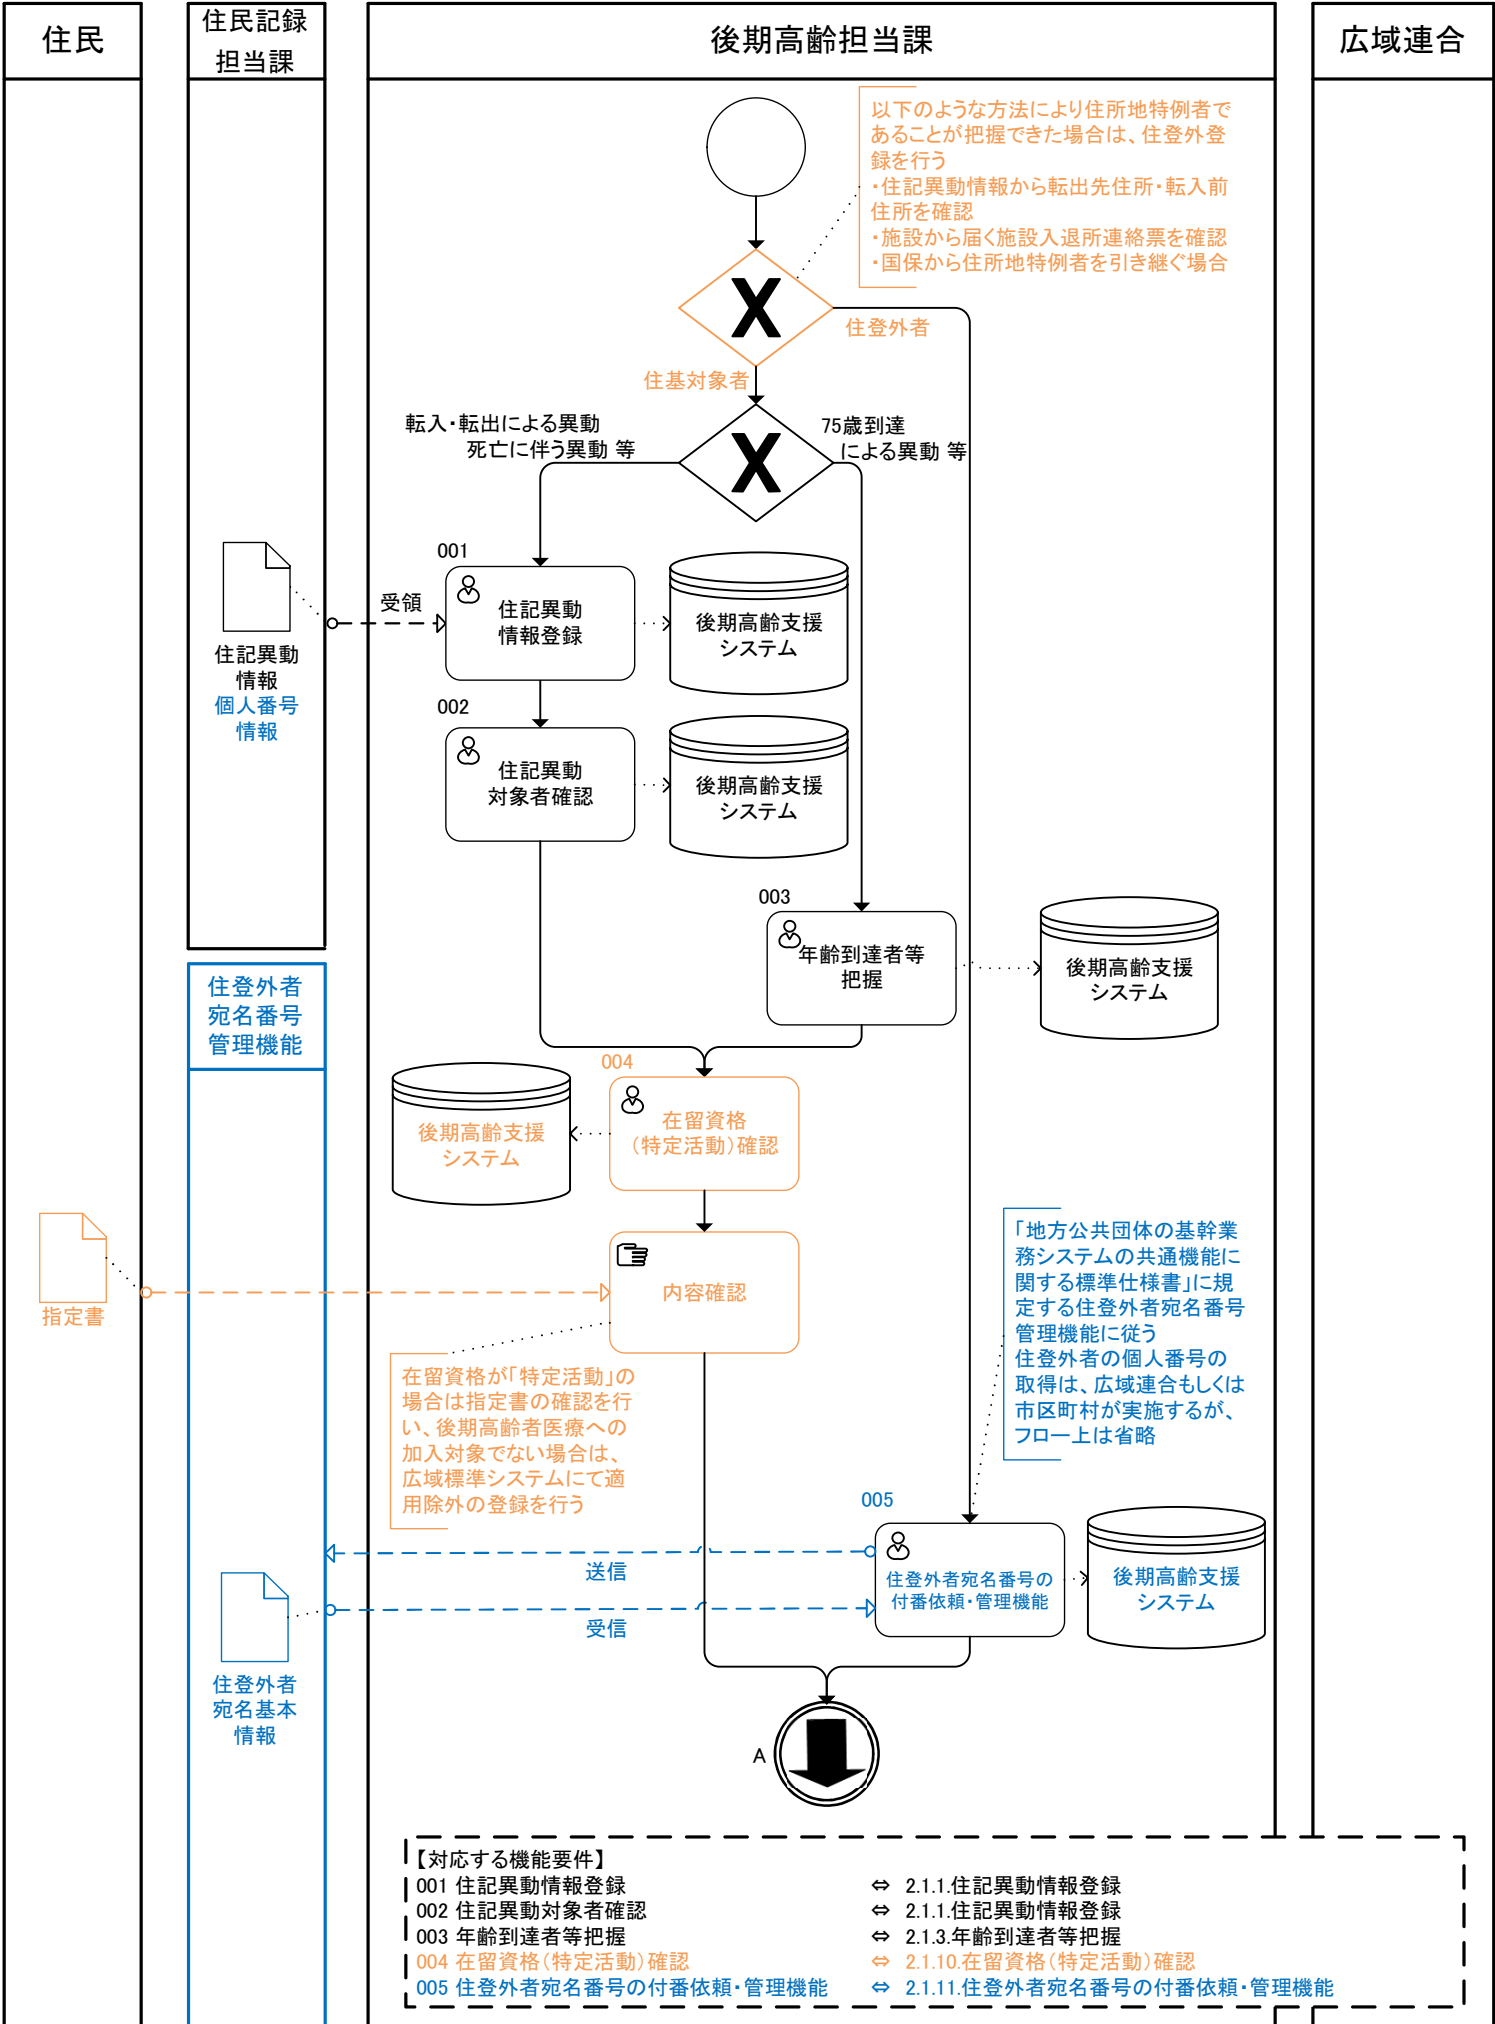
住民

住民記録担当課

後期高齢担当課

広域連合

以下のような方法により住所地特例者であることが把握できた場合は、住登外登録を行う
・住記異動情報から転出先住所・転入前住所を確認
・施設から届く施設入退所連絡票を確認
・国保から住所地特例者を引き継ぐ場合

住登外者

住基対象者

転入・転出による異動
死亡に伴う異動 等

75歳到達
による異動 等

001

住記異動情報
個人番号情報

受領

住記異動情報登録

後期高齢支援システム

002

住記異動対象者確認

後期高齢支援システム

003

年齢到達者等把握

後期高齢支援システム

住登外者宛名番号管理機能

004

後期高齢支援システム

在留資格（特定活動）確認

指定書

内容確認

在留資格が「特定活動」の場合は指定書の確認を行い、後期高齢者医療への加入対象でない場合は、広域標準システムにて適用除外の登録を行う

「地方公共団体の基幹業務システムの共通機能に関する標準仕様書」に規定する住登外者宛名番号管理機能に従う
住登外者の個人番号の取得は、広域連合もしくは市区町村が実施するが、フロー上は省略

005

送信

住登外者宛名番号の付番依頼・管理機能

後期高齢支援システム

受信

住登外者宛名基本情報

A

【対応する機能要件】
001 住記異動情報登録 ⇔ 2.1.1.住記異動情報登録
002 住記異動対象者確認 ⇔ 2.1.1.住記異動情報登録
003 年齢到達者等把握 ⇔ 2.1.3.年齢到達者等把握
004 在留資格（特定活動）確認 ⇔ 2.1.10.在留資格（特定活動）確認
005 住登外者宛名番号の付番依頼・管理機能 ⇔ 2.1.11.住登外者宛名番号の付番依頼・管理機能